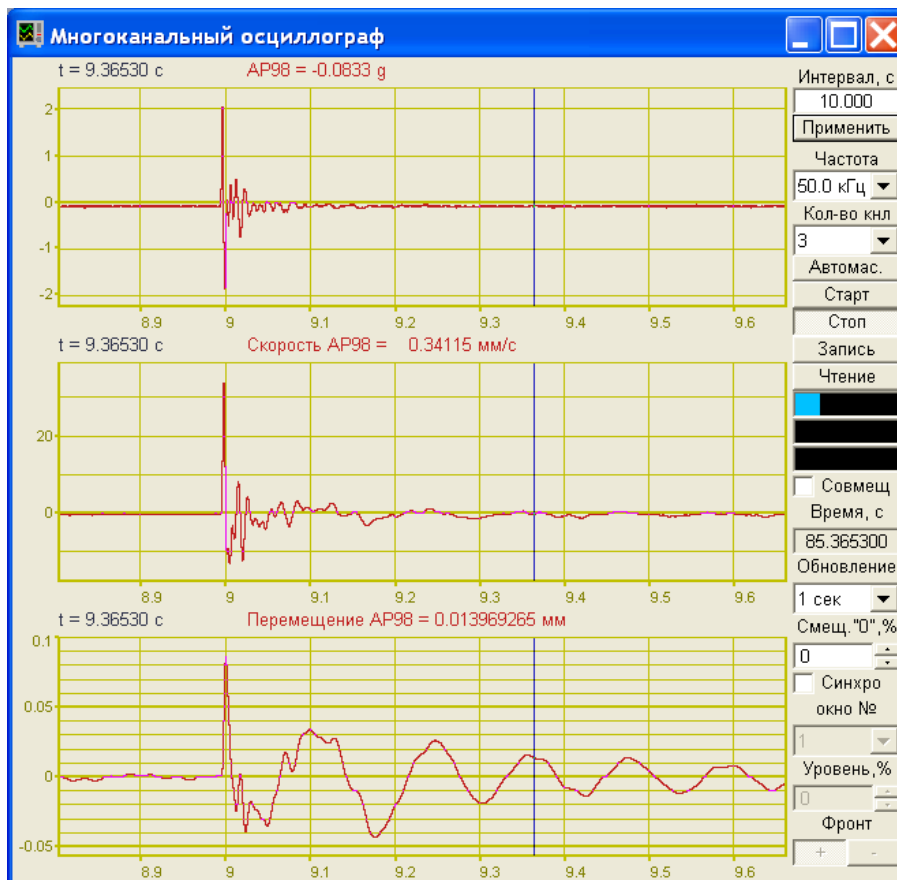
Многоканальный осциллограф

t = 9.36530 c   AP98 = -0.0833 g

2
1
0
-1
-2

8.9 9 9.1 9.2 9.3 9.4 9.5 9.6

t = 9.36530 c   Скорость AP98 = 0.34115 мм/с

20
0

8.9 9 9.1 9.2 9.3 9.4 9.5 9.6

t = 9.36530 c   Перемещение AP98 = 0.013969265 мм

0.1
0.05
0
-0.05

8.9 9 9.1 9.2 9.3 9.4 9.5 9.6

Интервал, с
10.000
Применить
Частота
50.0 кГц
Кол-во кнл
3
Автомас.
Старт
Стоп
Запись
Чтение
Совмещ
Время, с
85.365300
Обновление
1 сек
Смещ."0",%
0
Синхро
окно №
1
Уровень,%
0
Фронт
+
-